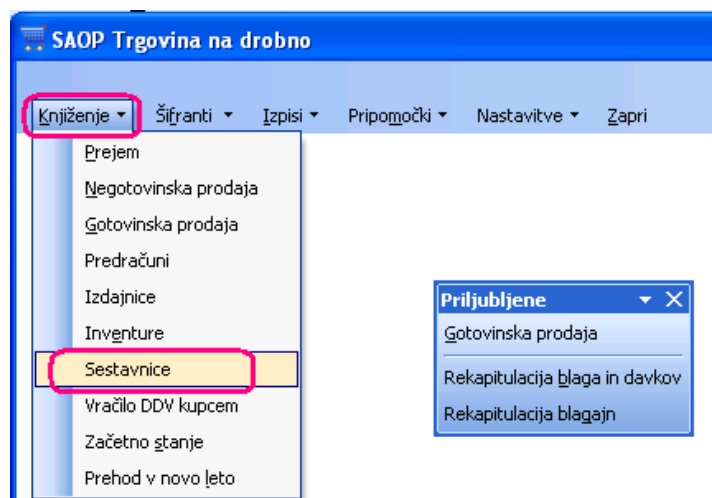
SAOP Trgovina na drobno

Knjiženje ▾ Šifranti ▾ Izpisi ▾ Pripomočki ▾ Nastavitve ▾ Zapri

Prejem
Negotovinska prodaja
Gotovinska prodaja
Predračuni
Izdajnice
Inventure
Sestavnice
Vračilo DDV kupcem
Začetno stanje
Prehod v novo leto

Priljubljene
Gotovinska prodaja
Rekapitulacija blaga in davkov
Rekapitulacija blagajn